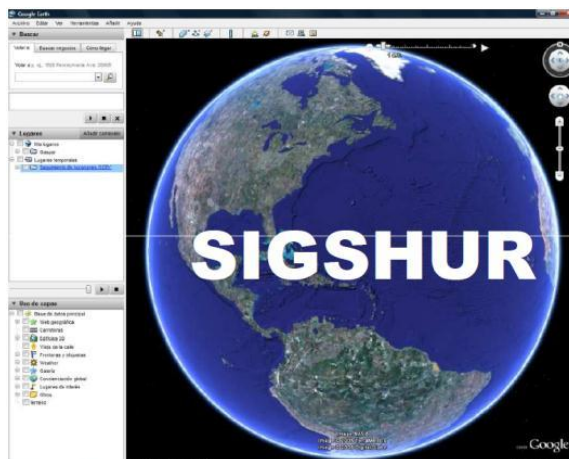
Google Earth

Archivo Editar Ver Herramientas Añadir Ayuda

▼ Buscar

Volar a Buscar negocios Cómo llegar

Volar a p. ej., 1600 Pennsylvania Ave 20006

▼ Lugares Añadir contenido

Mis lugares

Sesión

Lugares temporales

Seguimiento de huracanes (SIG)

▼ Bus de capas

Base de datos principal

Web geográfica

Carreteras

Edificios 3D

Vista de la calle

Fronteras y etiquetas

Weather

Galería

Concienciación global

Lugares de interés

Más

Terreno

SIGSHUR

Google